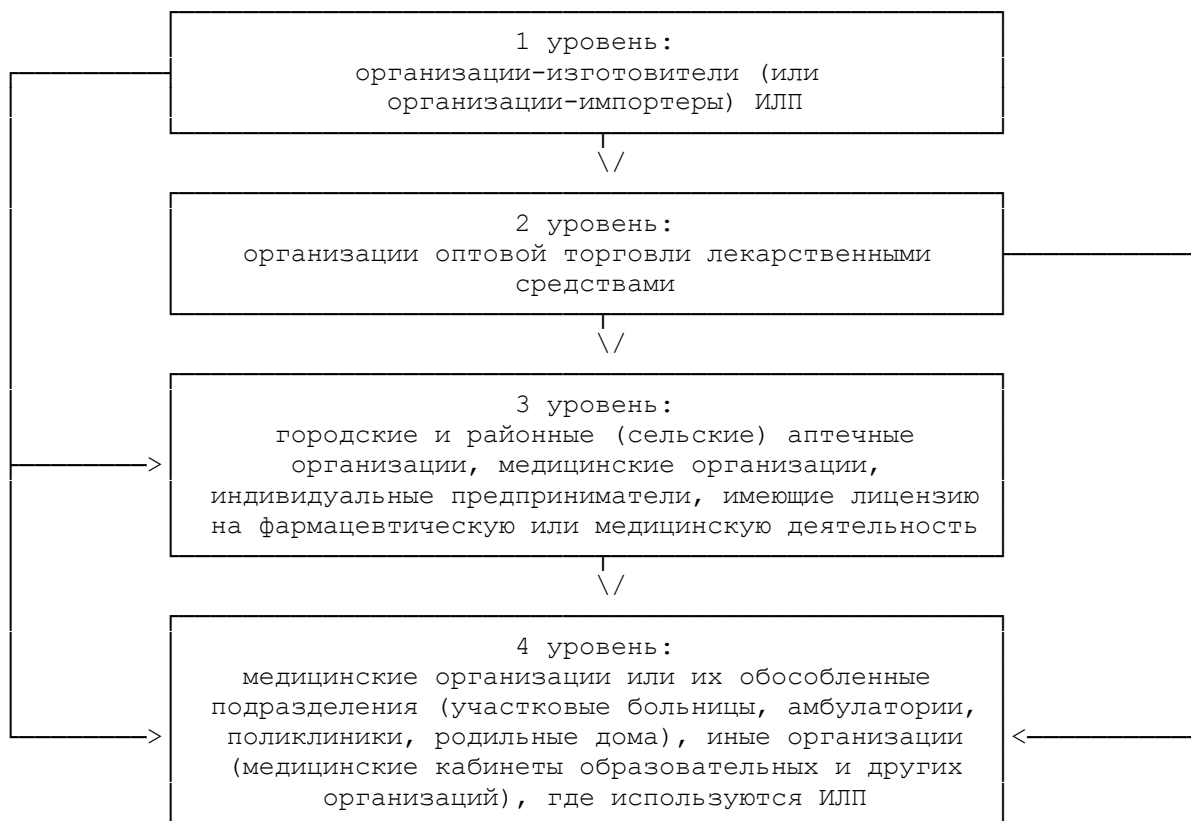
1 уровень:
организации-изготовители (или организации-импортеры) ИЛП

\/

2 уровень:
организации оптовой торговли лекарственными средствами

\/

3 уровень:
городские и районные (сельские) аптечные организации, медицинские организации, индивидуальные предприниматели, имеющие лицензию на фармацевтическую или медицинскую деятельность

\/

4 уровень:
медицинские организации или их обособленные подразделения (участковые больницы, амбулатории, поликлиники, родильные дома), иные организации (медицинские кабинеты образовательных и других организаций), где используются ИЛП

>
>
<